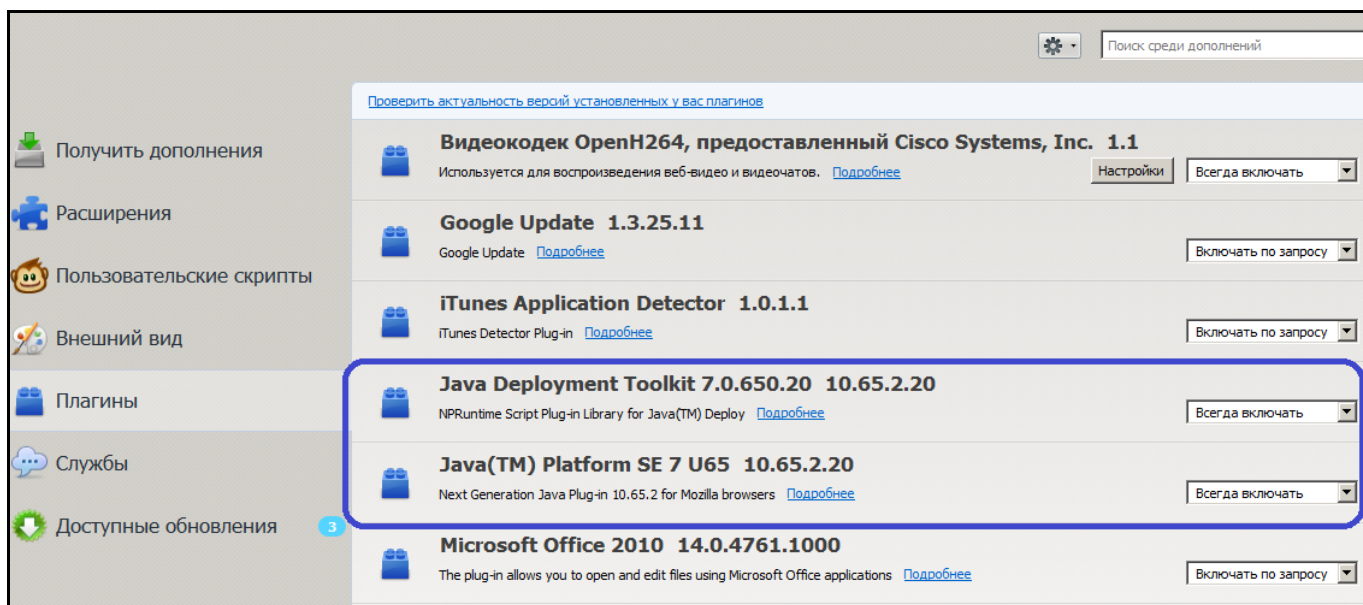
Поиск среди дополнений

Проверить актуальность версий установленных у вас плагинов

Получить дополнения

Расширения

Пользовательские скрипты

Внешний вид

Плагины

Службы

Доступные обновления 3

Видеокодек OpenH264, предоставленный Cisco Systems, Inc. 1.1
Используется для воспроизведения веб-видео и видеочатов. Подробнее
Настройки Всегда включать

Google Update 1.3.25.11
Google Update Подробнее
Включать по запросу

iTunes Application Detector 1.0.1.1
iTunes Detector Plug-in Подробнее
Включать по запросу

Java Deployment Toolkit 7.0.650.20 10.65.2.20
NPRuntime Script Plug-in Library for Java(TM) Deploy Подробнее
Всегда включать

Java(TM) Platform SE 7 U65 10.65.2.20
Next Generation Java Plug-in 10.65.2 for Mozilla browsers Подробнее
Всегда включать

Microsoft Office 2010 14.0.4761.1000
The plug-in allows you to open and edit files using Microsoft Office applications Подробнее
Включать по запросу